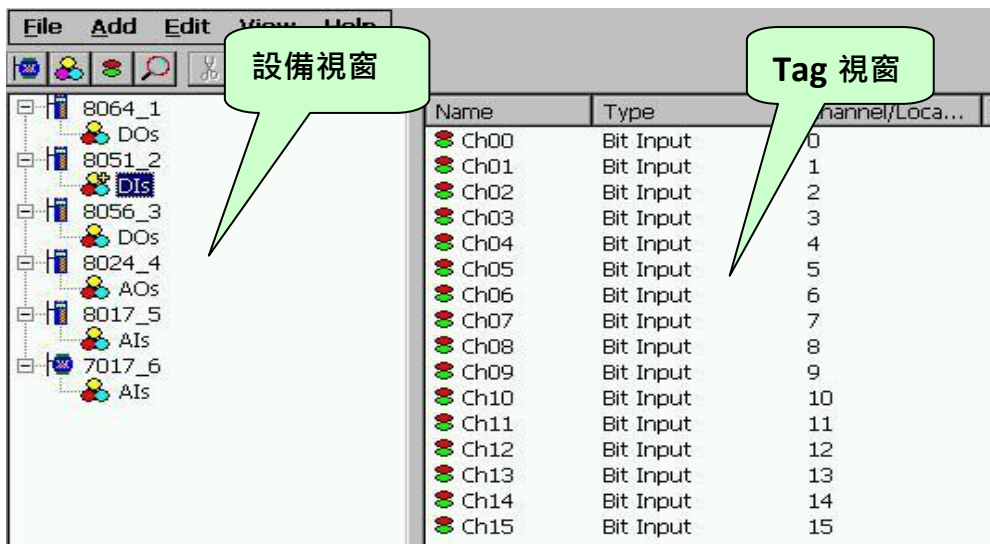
File Add Edit View Help

設備視窗

Tag 視窗

8064_1
DOs
8051_2
DIs
8056_3
DOs
8024_4
AOs
8017_5
AIs
7017_6
AIs

| Name | Type | hannel/Loca... |
|---|---|---|
| Ch00 | Bit Input | 0 |
| Ch01 | Bit Input | 1 |
| Ch02 | Bit Input | 2 |
| Ch03 | Bit Input | 3 |
| Ch04 | Bit Input | 4 |
| Ch05 | Bit Input | 5 |
| Ch06 | Bit Input | 6 |
| Ch07 | Bit Input | 7 |
| Ch08 | Bit Input | 8 |
| Ch09 | Bit Input | 9 |
| Ch10 | Bit Input | 10 |
| Ch11 | Bit Input | 11 |
| Ch12 | Bit Input | 12 |
| Ch13 | Bit Input | 13 |
| Ch14 | Bit Input | 14 |
| Ch15 | Bit Input | 15 |